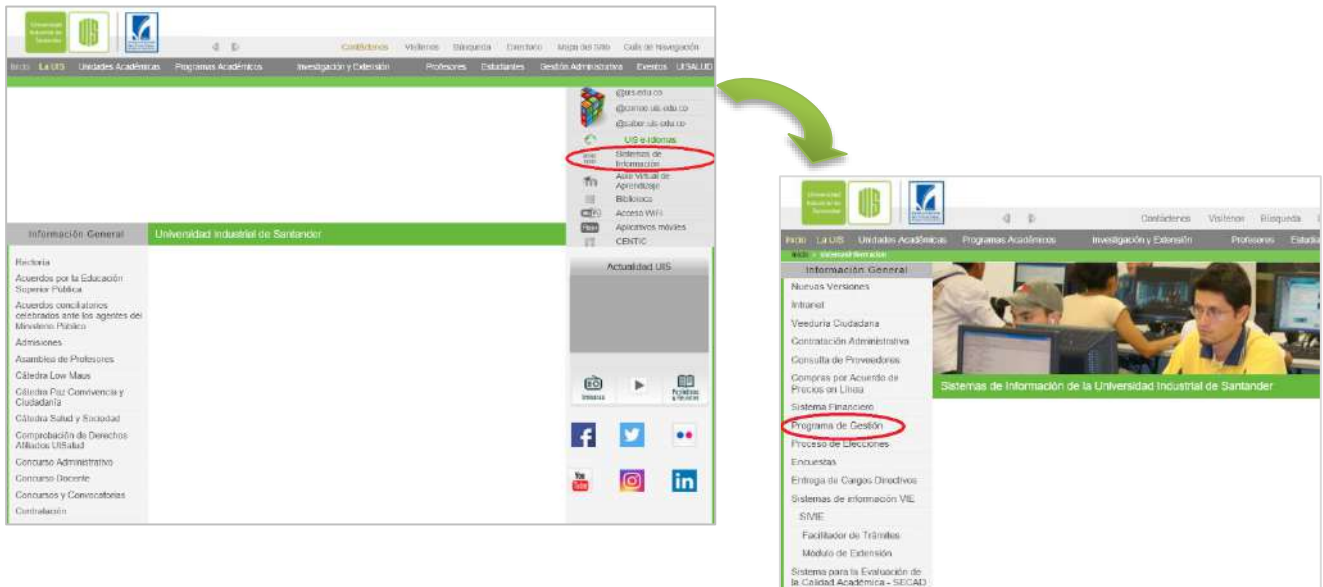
Universidad Industrial de Santander

UIS

Contáctenos Visitantes Búsqueda Directorio Mapa del Sitio Guía de Navegación

Inicio La UIS Unidades Académicas Programas Académicos Investigación y Extensión Profesores Estudiantes Gestión Administrativa Eventos UISALUD

@uis.edu.co
@correo.uis.edu.co
@saber.uis.edu.co
UIS e-Idiomas
Sistemas de Información
Aula Virtual de Aprendizaje
Biblioteca
Acceso WiFi
Aplicativos móviles
CENTIC

Información General

Universidad Industrial de Santander

Rectoría
Acuerdos por la Educación Superior Pública
Acuerdos conciliatorios celebrados ante los agentes del Ministerio Público
Admisiones
Asamblea de Profesores
Cátedra Low Maus
Cátedra Paz Convivencia y Ciudadanía
Cátedra Salud y Sociedad
Comprobación de Derechos Afiliados UISalud
Concurso Administrativo
Concurso Docente
Concursos y Convocatorias
Contratación

Actualidad UIS

Universidad Industrial de Santander

UIS

Contáctenos Visitantes Búsqueda

Inicio La UIS Unidades Académicas Programas Académicos Investigación y Extensión Profesores Estudi

Inicio > Sistemas de Información

Información General

Nuevas Versiones
Intranet
Veeduría Ciudadana
Contratación Administrativa
Consulta de Proveedores
Compras por Acuerdo de Precios en Línea
Sistema Financiero
Programa de Gestión
Proceso de Elecciones
Encuestas
Entrega de Cargos Directivos
Sistemas de información VIE
SIVIE
Facilitador de Trámites
Módulo de Extensión
Sistema para la Evaluación de la Calidad Académica - SECAD

Sistemas de Información de la Universidad Industrial de Santander